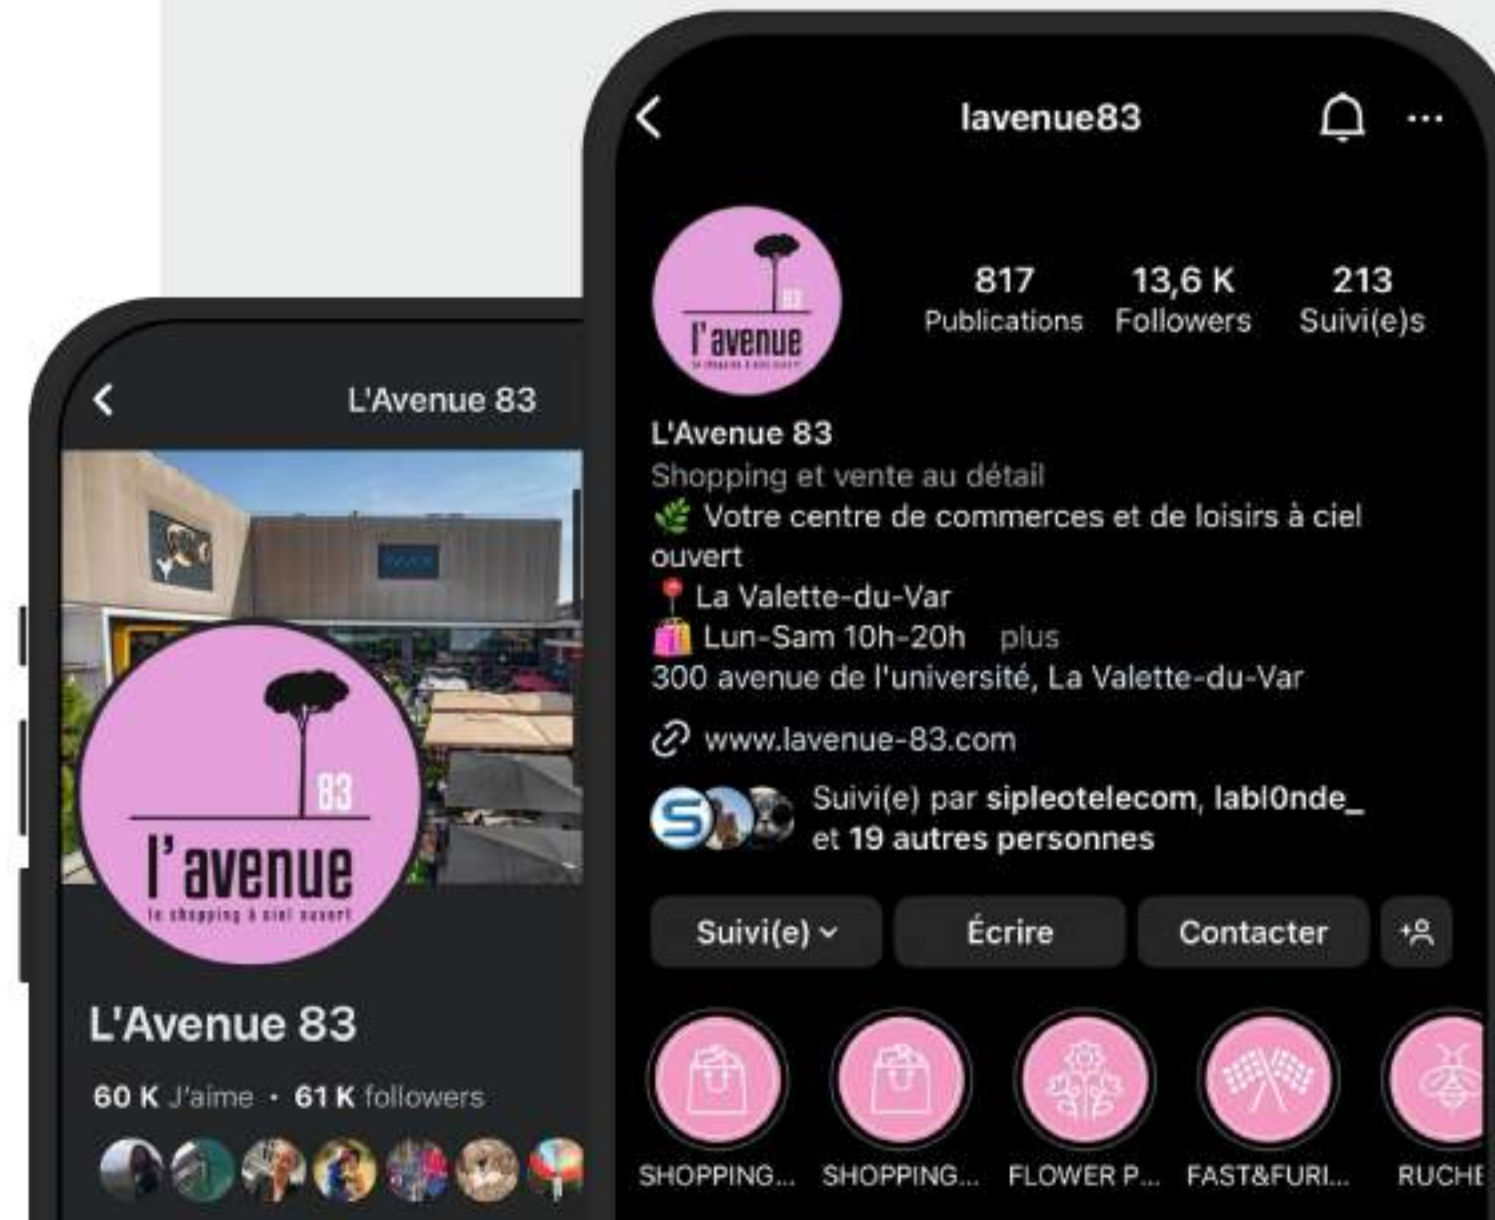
L'Avenue 83

83
l'avenue
le shopping à ciel ouvert

L'Avenue 83

60 K J'aime · 61 K followers

lavenue83

83
l'avenue

817 Publications
13,6 K Followers
213 Suivi(e)s

L'Avenue 83
Shopping et vente au détail
🌿 Votre centre de commerces et de loisirs à ciel ouvert
📍 La Valette-du-Var
🛍️ Lun-Sam 10h-20h plus
300 avenue de l'université, La Valette-du-Var

www.lavenue-83.com

Suivi(e) par sipleotelecom, labl0nde_ et 19 autres personnes

Suivi(e) Écrire Contacter

SHOPPING... SHOPPING... FLOWER P... FAST&FURI... RUCHE